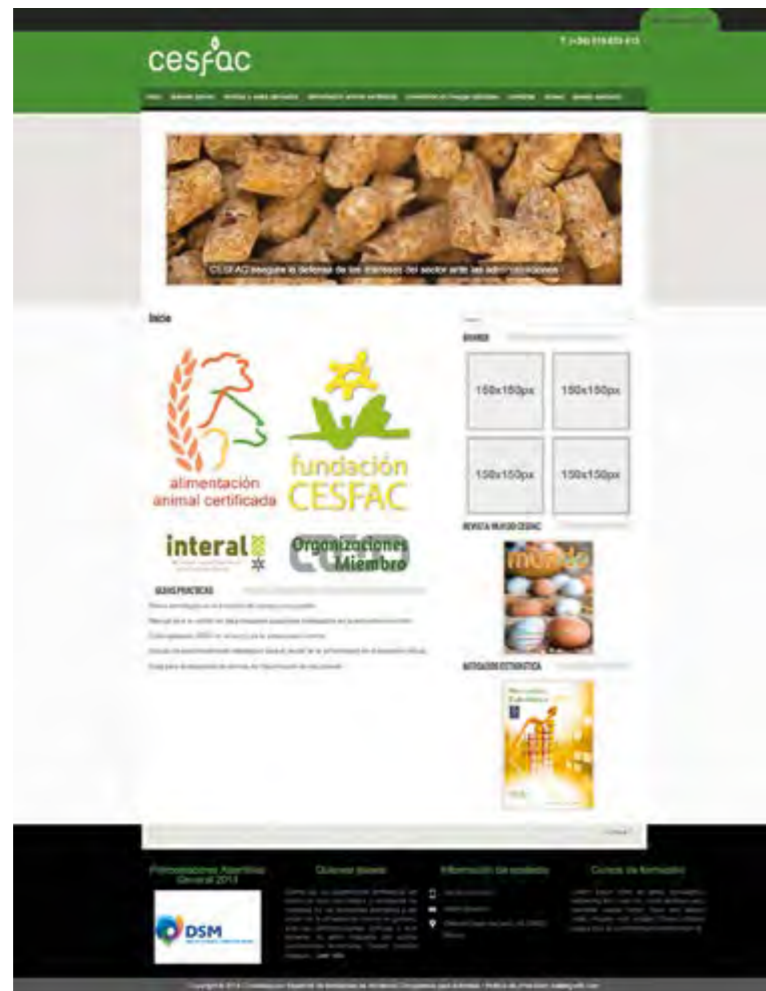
cesfac

T. (+34) 914 870 613

CESFAC asegura la defensa de los intereses del sector ante las administraciones

Inicio

BANNER

150x150px

150x150px

150x150px

150x150px

REVISTA MUNDO CESFAC

mundo

NOTICIARIO ESTADISTICO

alimentación animal certificada

fundación CESFAC

interal

Organizaciones Miembro

GUIAS PRACTICAS

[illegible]

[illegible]

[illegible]

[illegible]

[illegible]

Patrocinadores Asamblea General 2013

DSM

Quienes somos

Información de contacto

Cursos de formación

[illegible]